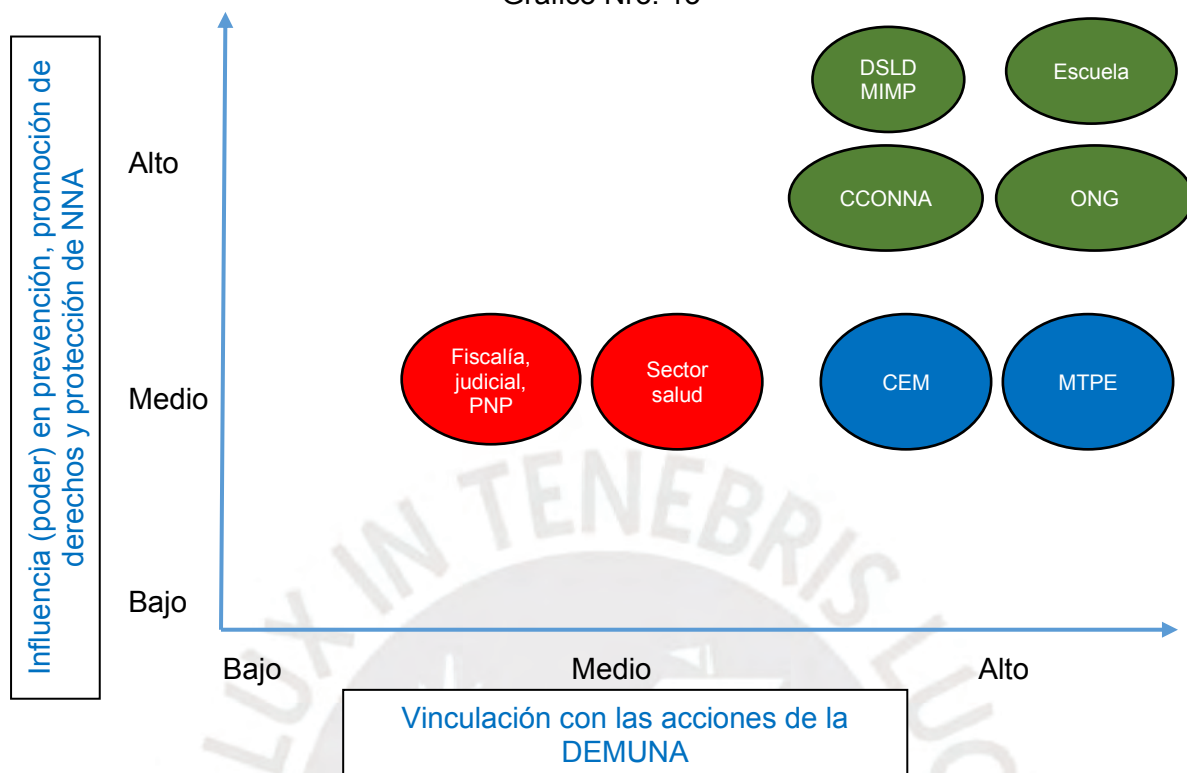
Gráfico Nro. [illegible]

Influencia (poder) en prevención, promoción de derechos y protección de NNA

Alto

Medio

Bajo

DSLD MIMP

Escuela

CCONNA

ONG

Fiscalía, judicial, PNP

Sector salud

CEM

MTPE

Bajo

Medio

Alto

Vinculación con las acciones de la DEMUNA

LUX IN TENEBRIS LUCET